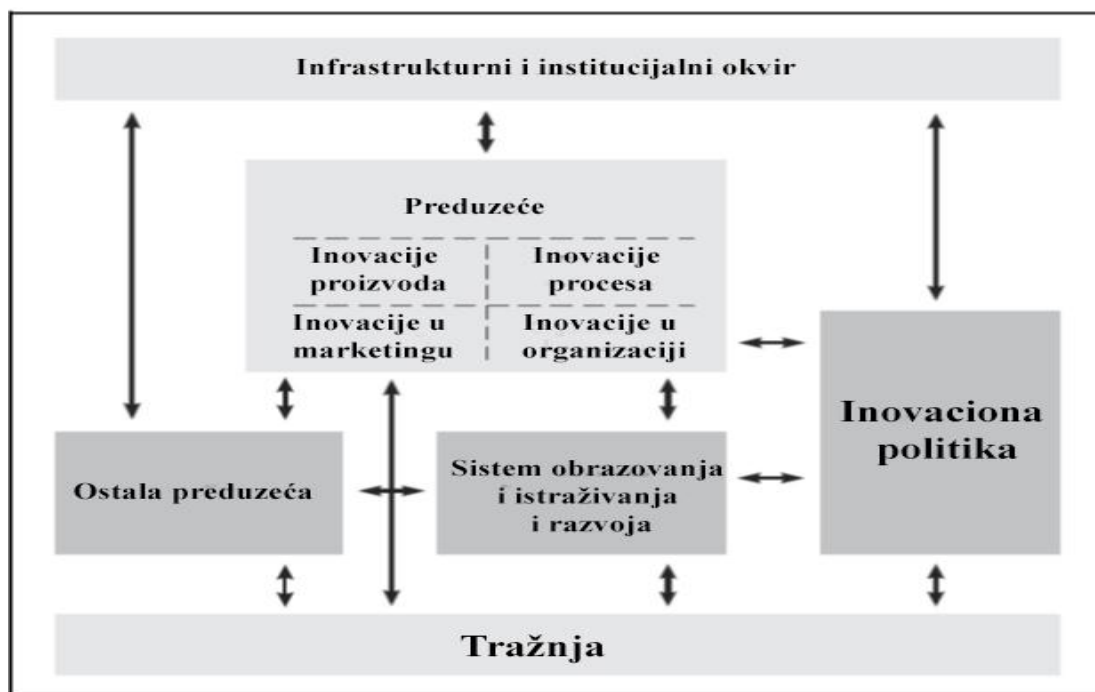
Infrastrukturni i institucijalni okvir

Preduzeće

Inovacije proizvoda

Inovacije procesa

Inovacije u marketingu

Inovacije u organizaciji

Inovaciona politika

Ostala preduzeća

Sistem obrazovanja i istraživanja i razvoja

Tražnja